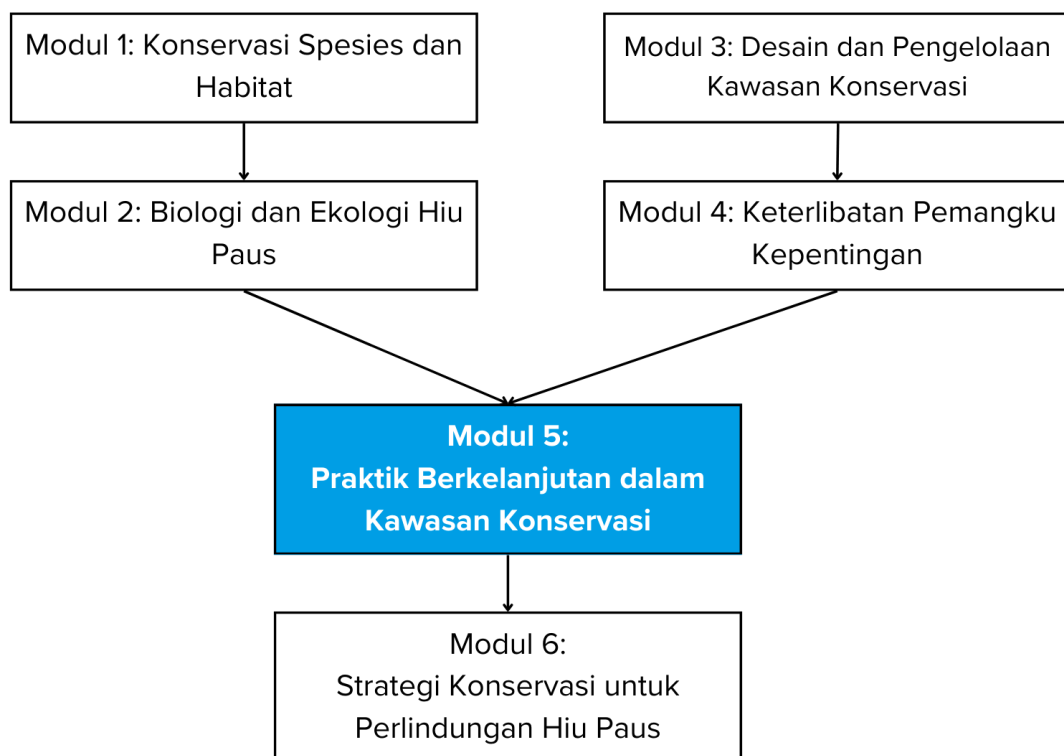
Modul 1: Konservasi Spesies dan Habitat

Modul 2: Biologi dan Ekologi Hiu Paus

Modul 3: Desain dan Pengelolaan Kawasan Konservasi

Modul 4: Keterlibatan Pemangku Kepentingan

Modul 5:
Praktik Berkelanjutan dalam Kawasan Konservasi

Modul 6:
Strategi Konservasi untuk Perlindungan Hiu Paus